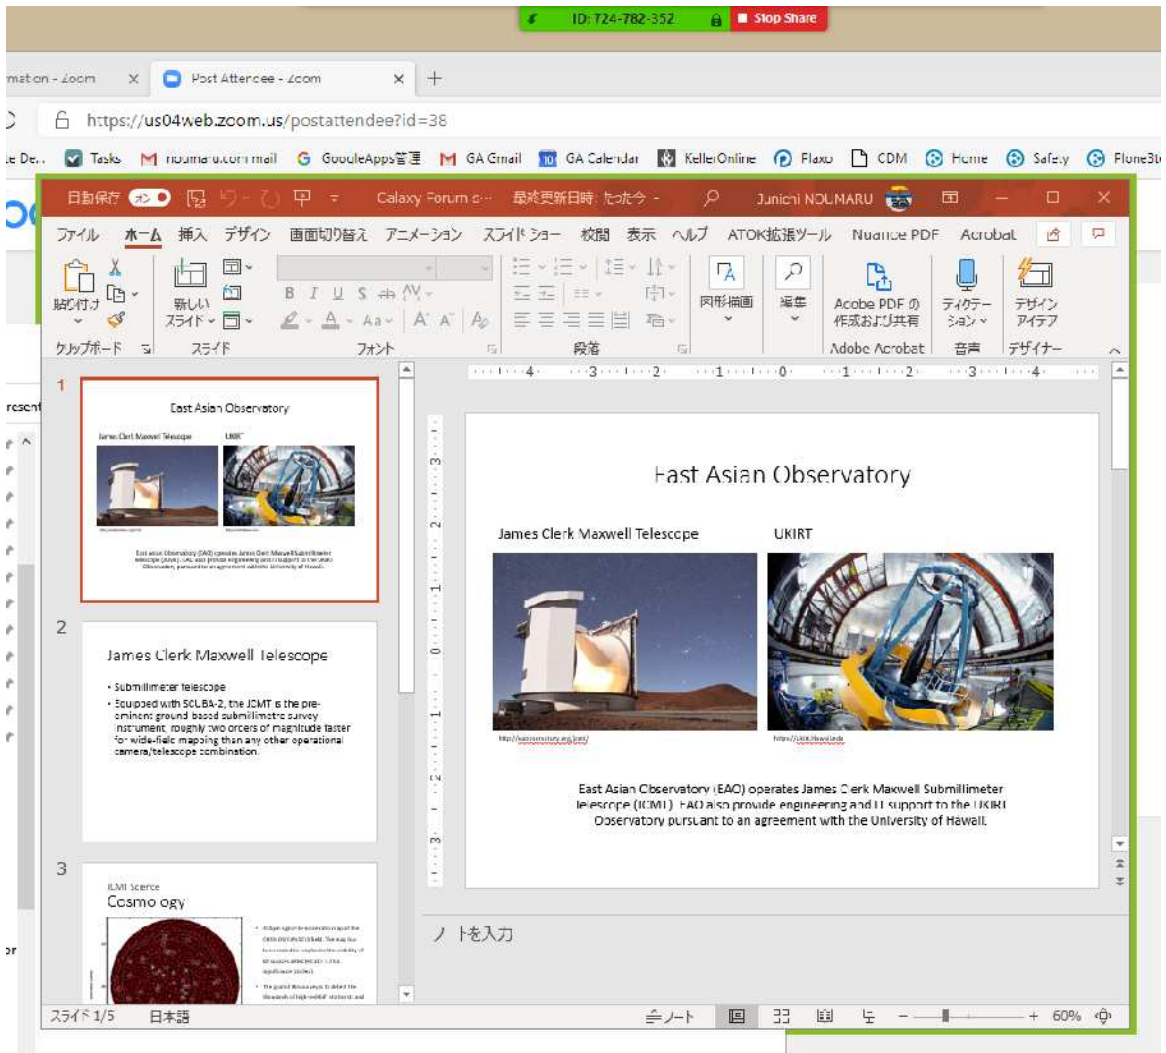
ID: 724-782-352 Stop Share

mation - Zoom × Post Attendee - Zoom × +

https://us04web.zoom.us/postattendee?id=38

e De.. Tasks noumaru.com mail GoogleApps管理 GA Gmail GA Calendar KellerOnline Flaxo CDM Home Safety Flume3t

自動保存 オン Galaxy Forum c... 最終更新日時: たった今 Junichi NOUMARU

ファイル ホーム 挿入 デザイン 画面切り替え アニメーション スライド ショー 校閲 表示 ヘルプ ATOK拡張ツール Nuance PDF Acrobat

貼り付け 新しいスライド 図形描画 編集 Adobe PDF の作成および共有 ディクテーション デザイン アイデア

クリップボード スライド フォント 段落 Adobe Acrobat 音声 デザイナー

resent

1

East Asian Observatory

James Clerk Maxwell Telescope UKIRT

2

James Clerk Maxwell Telescope

• Submillimeter telescope
• Equipped with SCUBA-2, the JCMT is the pre-eminent ground based submillimetre survey instrument, roughly two orders of magnitude faster for wide-field mapping than any other operational camera/telescope combination.

3

JCMT Science
Cosmology

East Asian Observatory

James Clerk Maxwell Telescope

UKIRT

http://eaobservatory.org/jcmt/

https://ukirt.hawaii.edu

East Asian Observatory (EAO) operates James Clerk Maxwell Submillimeter Telescope (JCMT). EAO also provide engineering and IT support to the UKIRT Observatory pursuant to an agreement with the University of Hawaii.

ノートを入力

スライド 1/5 日本語 ノート 60%